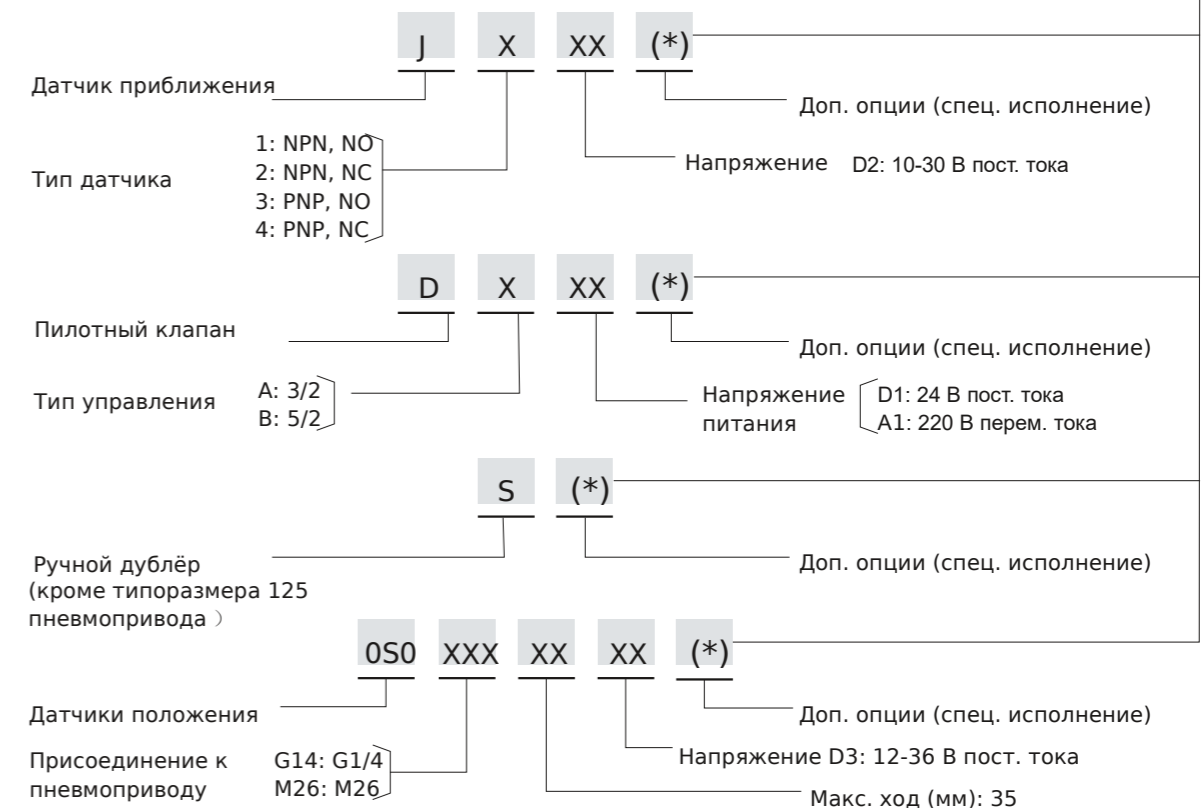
J X XX (*)

Датчик приближения

Доп. опции (спец. исполнение)

Тип датчика
1: NPN, NO
2: NPN, NC
3: PNP, NO
4: PNP, NC

Напряжение D2: 10-30 В пост. тока

D X XX (*)

Пилотный клапан

Доп. опции (спец. исполнение)

Тип управления
A: 3/2
B: 5/2

Напряжение питания
D1: 24 В пост. тока
A1: 220 В перем. тока

S (*)

Ручной дублёр (кроме типоразмера 125 пневмопривода)

Доп. опции (спец. исполнение)

0S0 XXX XX XX (*)

Датчики положения

Доп. опции (спец. исполнение)

Присоединение к пневмоприводу
G14: G1/4
M26: M26

Напряжение D3: 12-36 В пост. тока

Макс. ход (мм): 35